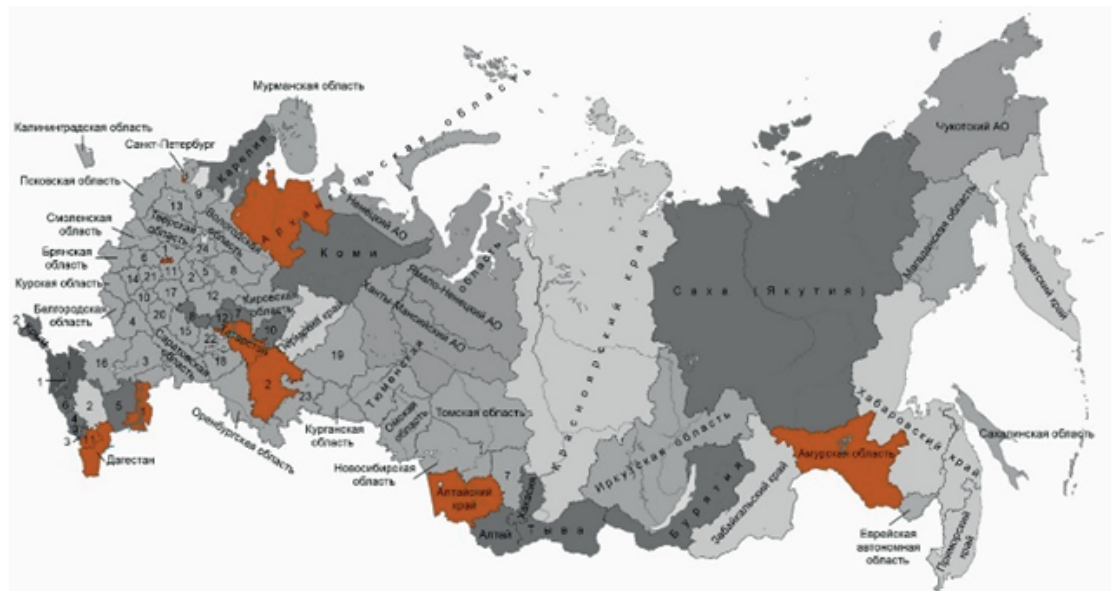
Мурманская область
Калининградская область
Санкт-Петербург
Псковская область
Смоленская область
Брянская область
Курская область
Белгородская область
Карелия
Архангельская область
Ненецкий АО
Коми
Тверская область
Вологодская область
Кировская область
Пермский край
Саратовская область
Оренбургская область
Курганская область
Тюменская область
Омская область
Томская область
Новосибирская область
Алтайский край
Алтай
Хакасия
Тыва
Ханты-Мансийский АО
Ямало-Ненецкий АО
Красноярский край
Иркутская область
Бурятия
Забайкальский край
Саха (Якутия)
Чукотский АО
Магаданская область
Камчатский край
Хабаровский край
Амурская область
Еврейская автономная область
Приморский край
Сахалинская область
Дагестан
Татарстан
Башкортостан
1
2
3
4
5
6
7
8
9
10
11
12
13
14
15
16
17
18
19
20
21
22
23
24